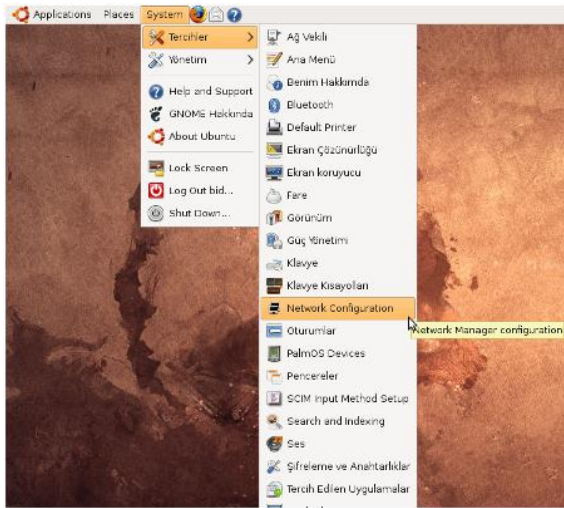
Applications Places System

Tercihler
Yönetim
Help and Support
GNOME Hakkında
About Ubuntu
Lock Screen
Log Out bid...
Shut Down...

Ağ Vekili
Ana Menü
Benim Hakkımda
Bluetooth
Default Printer
Ekran Çözünürlüğü
Ekran koruyucu
Fare
Görünüm
Güç Yönetimi
Klavye
Klavye Kısayolları
Network Configuration
Oturumlar
PalmOS Devices
Pencereler
SCIM Input Method Setup
Search and Indexing
Ses
Şifreleme ve Anahtarlıklar
Tercih Edilen Uygulamalar

Network Manager configuration